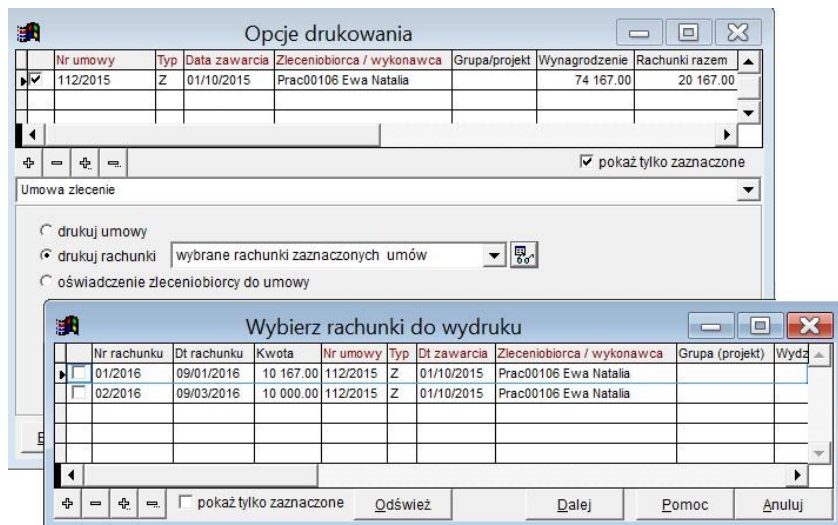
Opcje drukowania

| | Nr umowy | Typ | Data zawarcia | Zleceniobiorca / wykonawca | Grupa/projekt | Wynagrodzenie | Rachunki razem |
|---|---|---|---|---|---|---|---|
| ✓ | 112/2015 | Z | 01/10/2015 | Prac00106 Ewa Natalia | | 74 167.00 | 20 167.00 |

pokaż tylko zaznaczone

Umowa zlecenie

drukuj umowy
drukuj rachunki wybrane rachunki zaznaczonych umów
oświadczenie zleceniobiorcy do umowy

Wybierz rachunki do wydruku

| | Nr rachunku | Dt rachunku | Kwota | Nr umowy | Typ | Dt zawarcia | Zleceniobiorca / wykonawca | Grupa (projekt) | Wydz |
|---|---|---|---|---|---|---|---|---|---|
| | 01/2016 | 09/01/2016 | 10 167.00 | 112/2015 | Z | 01/10/2015 | Prac00106 Ewa Natalia | | |
| | 02/2016 | 09/03/2016 | 10 000.00 | 112/2015 | Z | 01/10/2015 | Prac00106 Ewa Natalia | | |

pokaż tylko zaznaczone Odśwież Dalej Pomoc Anuluj